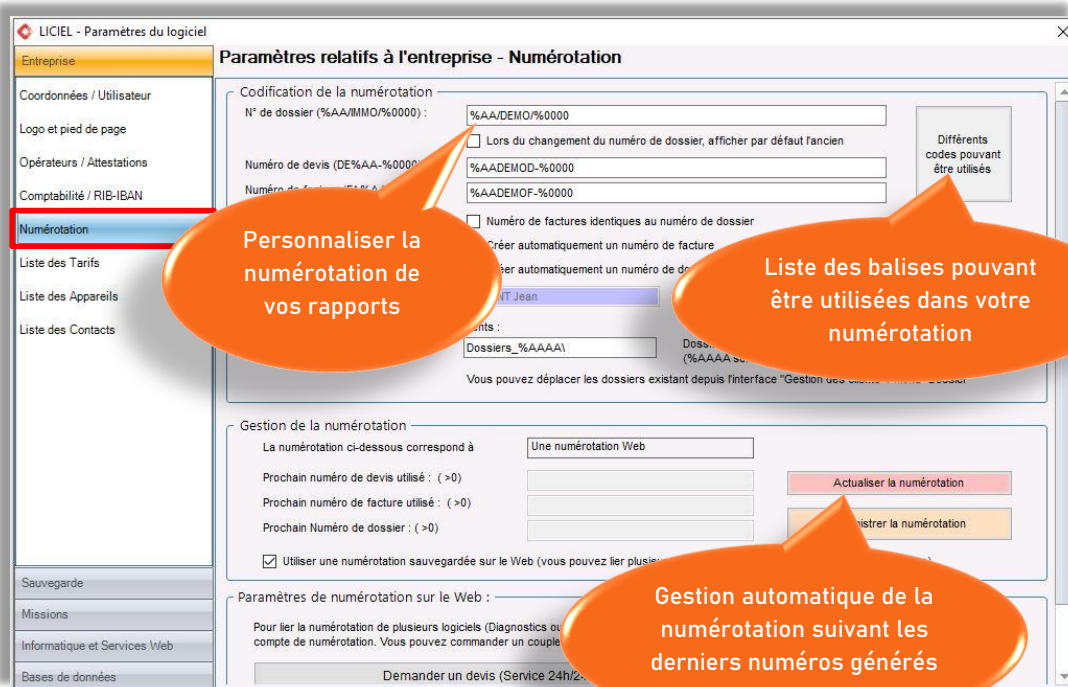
LICIEL - Paramètres du logiciel

Entreprise

Coordonnées / Utilisateur

Logo et pied de page

Opérateurs / Attestations

Comptabilité / RIB-IBAN

Numérotation

Liste des Tarifs

Liste des Appareils

Liste des Contacts

Sauvegarde

Missions

Informatique et Services Web

Bases de données

Paramètres relatifs à l'entreprise - Numérotation

Codification de la numérotation

N° de dossier (%AA/IMMO/%0000) : %AA/DEMO/%0000

Lors du changement du numéro de dossier, afficher par défaut l'ancien

Numéro de devis (DE%AA-%0000) %AADEMOD-%0000

Numéro de facture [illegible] %AADEMOF-%0000

Différents codes pouvant être utilisés

Numéro de factures identiques au numéro de dossier

Créer automatiquement un numéro de facture

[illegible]réer automatiquement un numéro de do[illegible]

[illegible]NT Jean

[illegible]nts :

Dossiers_%AAAA\

Doss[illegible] (%AAAA s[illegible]

Vous pouvez déplacer les dossiers existant depuis l'interface "Gestion des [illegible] Dossier"

Personnaliser la numérotation de vos rapports

Liste des balises pouvant être utilisées dans votre numérotation

Gestion de la numérotation

La numérotation ci-dessous correspond à Une numérotation Web

Prochain numéro de devis utilisé : ( >0)

Prochain numéro de facture utilisé : ( >0)

Prochain Numéro de dossier : ( >0)

Actualiser la numérotation

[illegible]istrer la numérotation

Utiliser une numérotation sauvegardée sur le Web (vous pouvez lier plusie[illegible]

Paramètres de numérotation sur le Web :

Pour lier la numérotation de plusieurs logiciels (Diagnostics ou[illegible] compte de numérotation. Vous pouvez commander un couple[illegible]

Demander un devis (Service 24h/2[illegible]

Gestion automatique de la numérotation suivant les derniers numéros générés